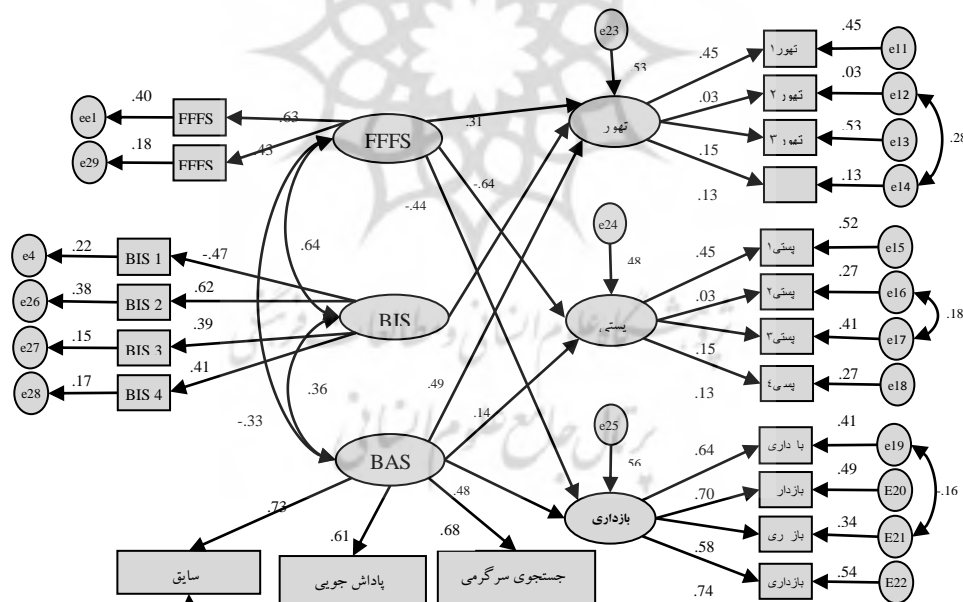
e23
.53
.45
.03
.15
.13
تهور۱
تهور ۲
تهور ۳
.45
.03
.53
.13
e11
e12
e13
e14
.28
تهور
.31
.63
.43
FFFS
FFFS
FFFS
.40
.18
ee1
e29
-.64
-.44
.64
e24
.48
.45
.03
.15
.13
پستی۱
پستی۲
پستی۳
پسی٤
.52
.27
.41
.27
e15
e16
e17
e18
.18
پستی
e4
e26
e27
e28
.22
.38
.15
.17
BIS 1
BIS 2
BIS 3
BIS 4
-.47
.62
.39
.41
BIS
.36
.49
.14
-.33
e25
.56
BAS
بازداری
.64
.70
.58
.74
با داری
بازدار
باز ری
بازداری
.41
.49
.34
.54
e19
E20
E21
E22
-.16
.73
.61
.48
.68
سایق
پاداش جویی
جستجوی سرگرمی